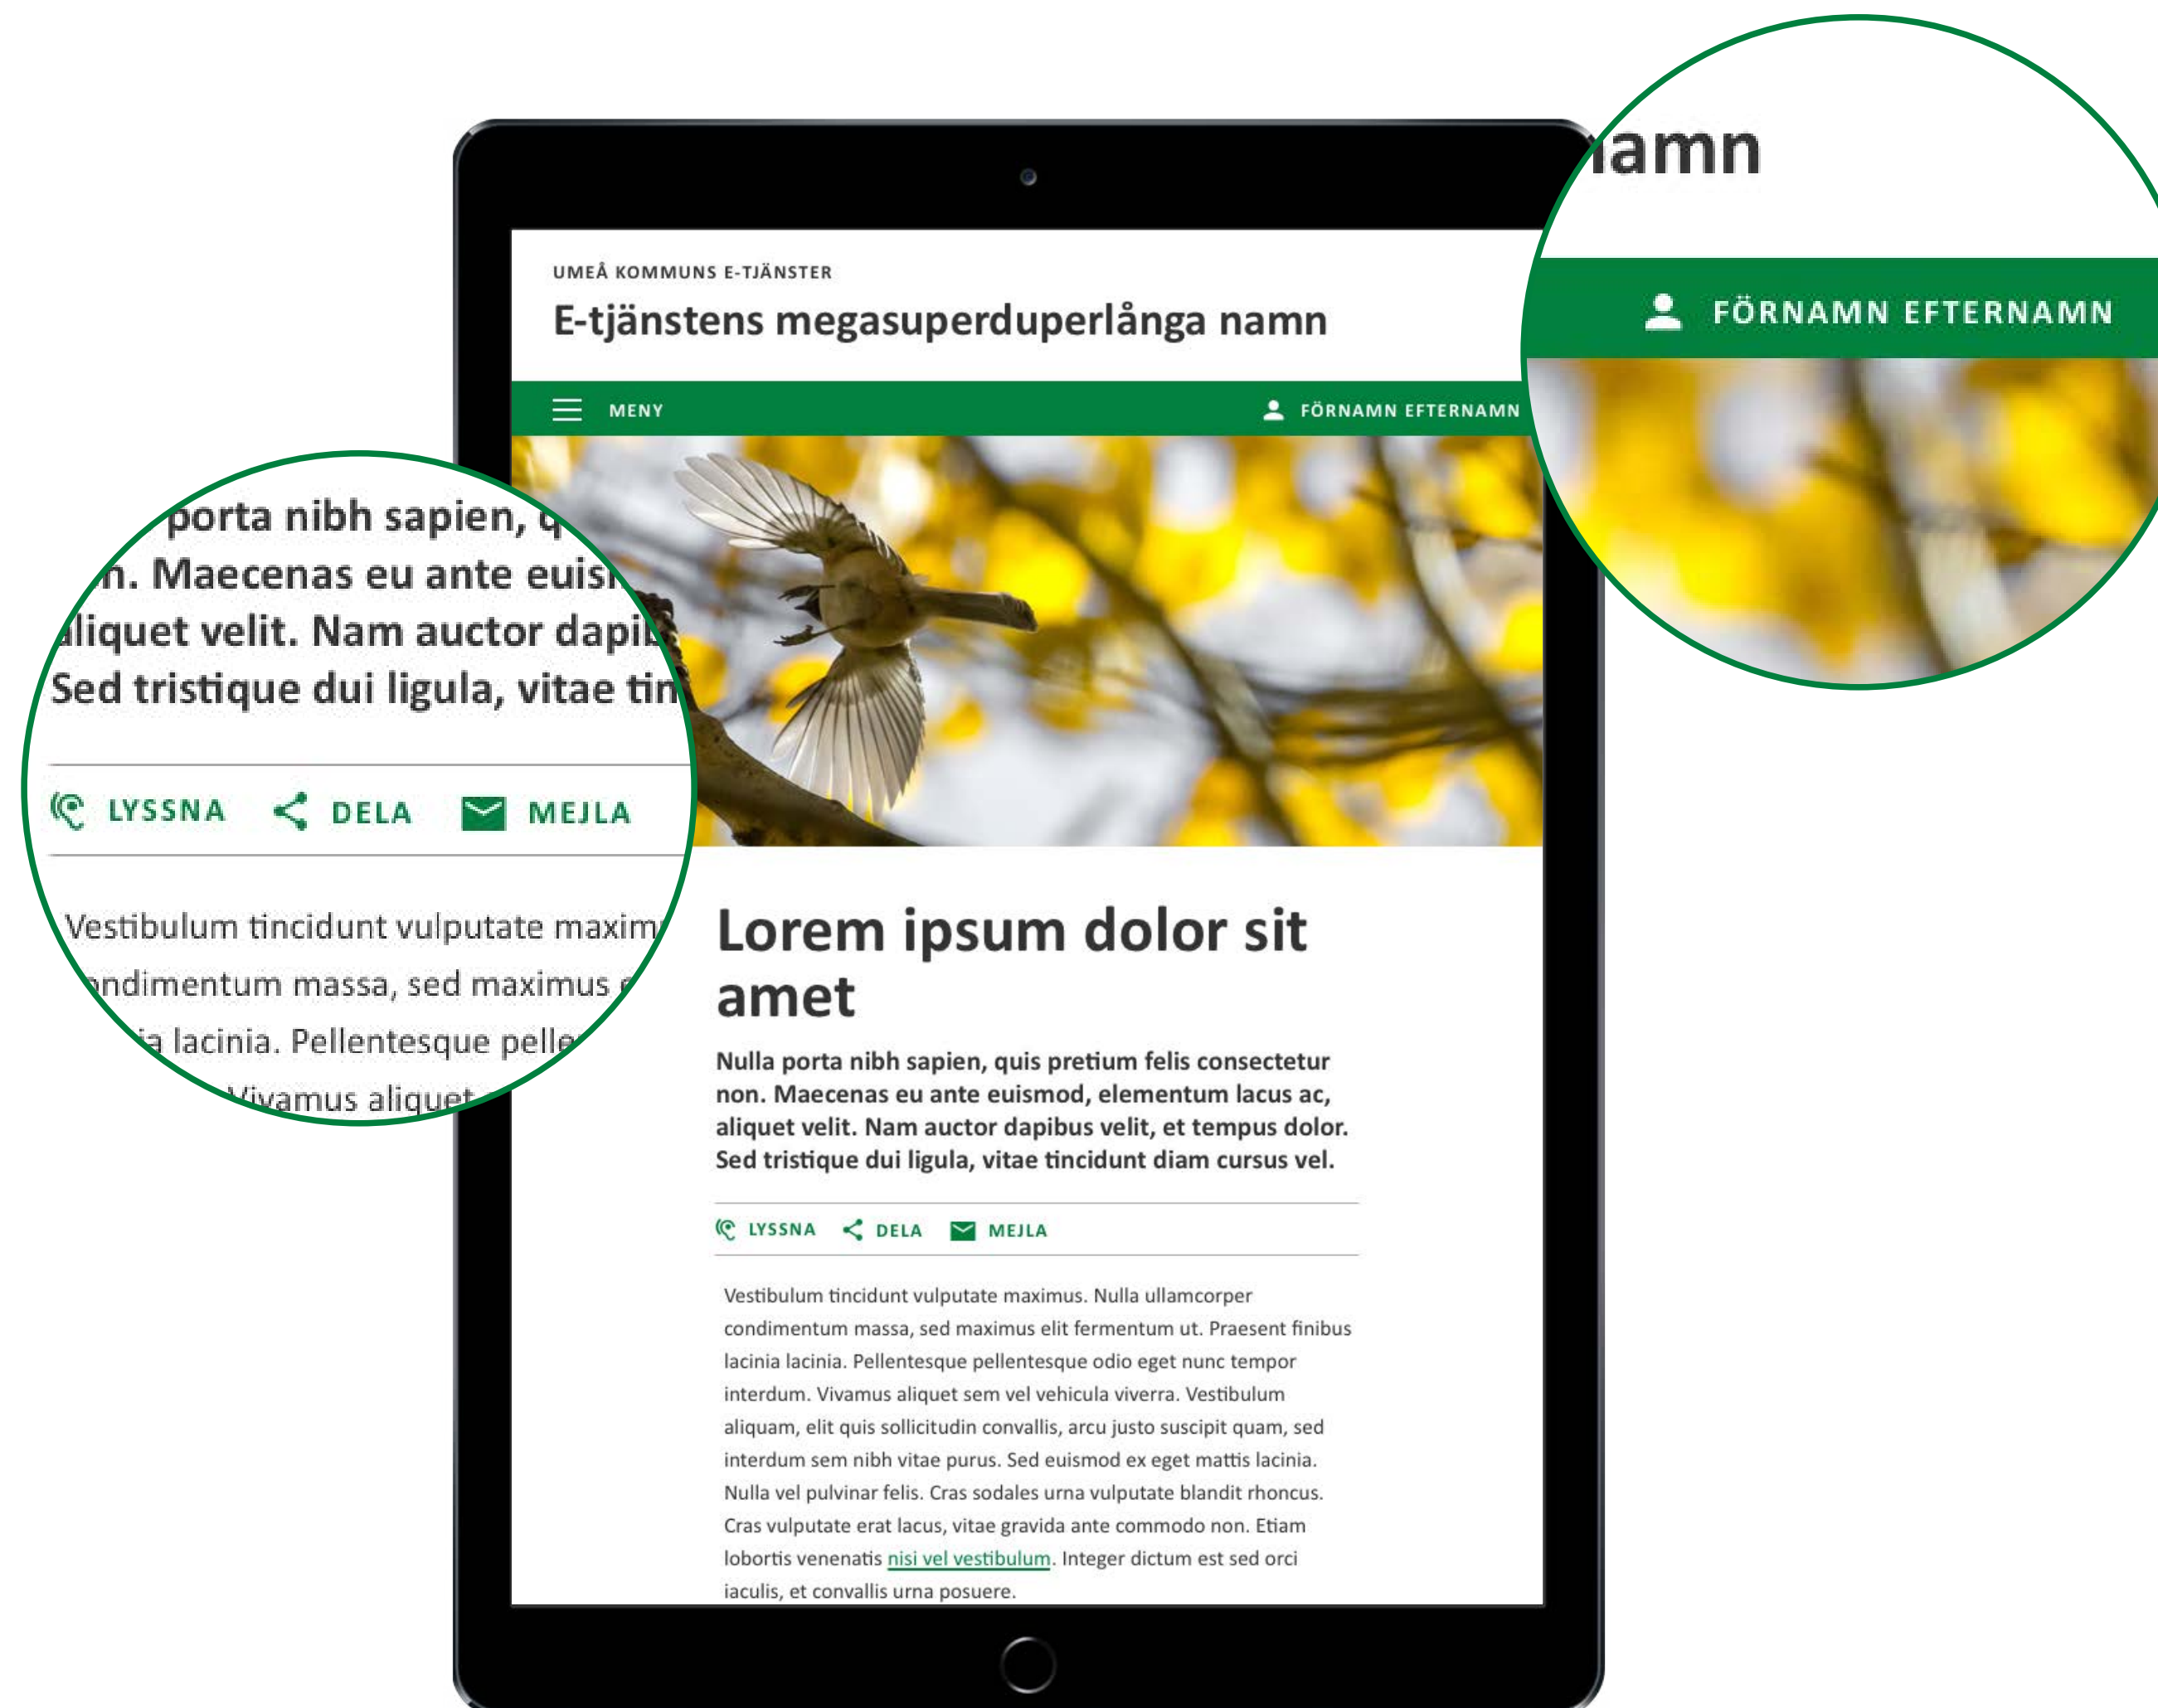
amn

FÖRNAMN EFTERNAMN

porta nibh sapien, q
n. Maecenas eu ante euis
liquet velit. Nam auctor dapi
Sed tristique dui ligula, vitae tin

LYSSNA DELA MEJLA

Vestibulum tincidunt vulputate maxim
ndimentum massa, sed maximus e
a lacinia. Pellentesque pelle
Vivamus aliquet

UMEÅ KOMMUNS E-TJÄNSTER

E-tjänstens megasuperduperlånga namn

MENY

FÖRNAMN EFTERNAMN

Lorem ipsum dolor sit amet

Nulla porta nibh sapien, quis pretium felis consectetur non. Maecenas eu ante euismod, elementum lacus ac, aliquet velit. Nam auctor dapibus velit, et tempus dolor. Sed tristique dui ligula, vitae tincidunt diam cursus vel.

LYSSNA DELA MEJLA

Vestibulum tincidunt vulputate maximus. Nulla ullamcorper condimentum massa, sed maximus elit fermentum ut. Praesent finibus lacinia lacinia. Pellentesque pellentesque odio eget nunc tempor interdum. Vivamus aliquet sem vel vehicula viverra. Vestibulum aliquam, elit quis sollicitudin convallis, arcu justo suscipit quam, sed interdum sem nibh vitae purus. Sed euismod ex eget mattis lacinia. Nulla vel pulvinar felis. Cras sodales urna vulputate blandit rhoncus. Cras vulputate erat lacus, vitae gravida ante commodo non. Etiam lobortis venenatis nisi vel vestibulum. Integer dictum est sed orci iaculis, et convallis urna posuere.